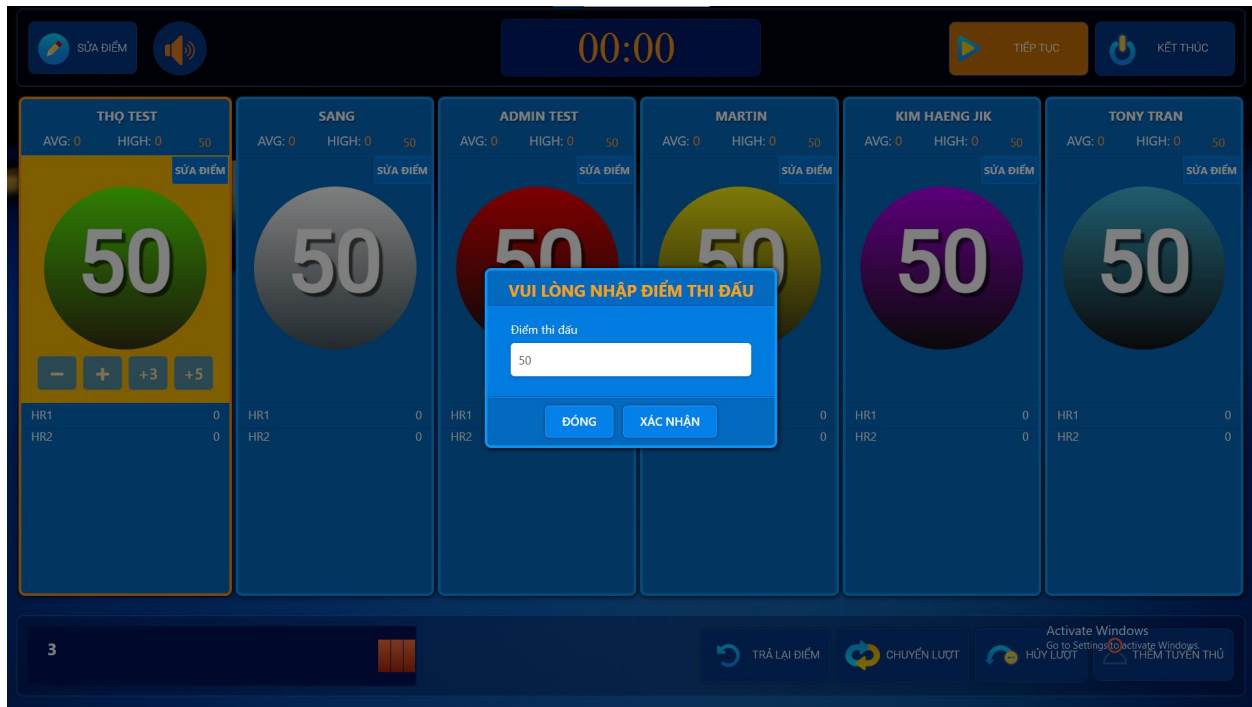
SỬA ĐIỂM

00:00

TIẾP TỤC

KẾT THÚC

THỌ TEST
AVG: 0 HIGH: 0 50
SỬA ĐIỂM
50
− + +3 +5
HR1 0
HR2 0

SANG
AVG: 0 HIGH: 0 50
SỬA ĐIỂM
50
HR1 0
HR2 0

ADMIN TEST
AVG: 0 HIGH: 0 50
SỬA ĐIỂM
50
HR1
HR2

MARTIN
AVG: 0 HIGH: 0 50
SỬA ĐIỂM
50
0
0

KIM HAENG JIK
AVG: 0 HIGH: 0 50
SỬA ĐIỂM
50
HR1 0
HR2 0

TONY TRAN
AVG: 0 HIGH: 0 50
SỬA ĐIỂM
50
HR1 0
HR2 0

VUI LÒNG NHẬP ĐIỂM THI ĐẤU
Điểm thi đấu
50
ĐÓNG
XÁC NHẬN

3

TRẢ LẠI ĐIỂM
CHUYỂN LƯỢT
HỦY LƯỢT
THÊM TUYỂN THỦ

Activate Windows
Go to Settings to activate Windows.